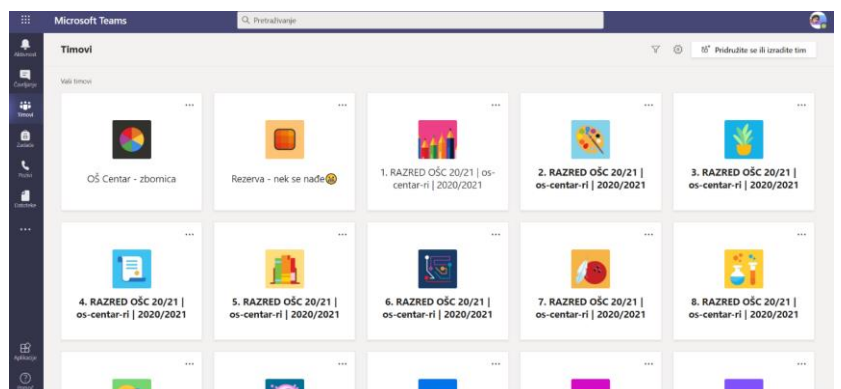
Microsoft Teams

Pretraživanje

Aktivnost

Čavrljanje

Timovi

Zadaće

Pozivi

Datoteke

...

Aplikacije

Pomoć

Timovi

Pridružite se ili izradite tim

Vaši timovi

...
OŠ Centar - zbornica

...
Rezerva - nek se nađe😉

...
1. RAZRED OŠC 20/21 | os-centar-ri | 2020/2021

...
2. RAZRED OŠC 20/21 | os-centar-ri | 2020/2021

...
3. RAZRED OŠC 20/21 | os-centar-ri | 2020/2021

...
4. RAZRED OŠC 20/21 | os-centar-ri | 2020/2021

...
5. RAZRED OŠC 20/21 | os-centar-ri | 2020/2021

...
6. RAZRED OŠC 20/21 | os-centar-ri | 2020/2021

...
7. RAZRED OŠC 20/21 | os-centar-ri | 2020/2021

...
8. RAZRED OŠC 20/21 | os-centar-ri | 2020/2021

...

...

...

...

...